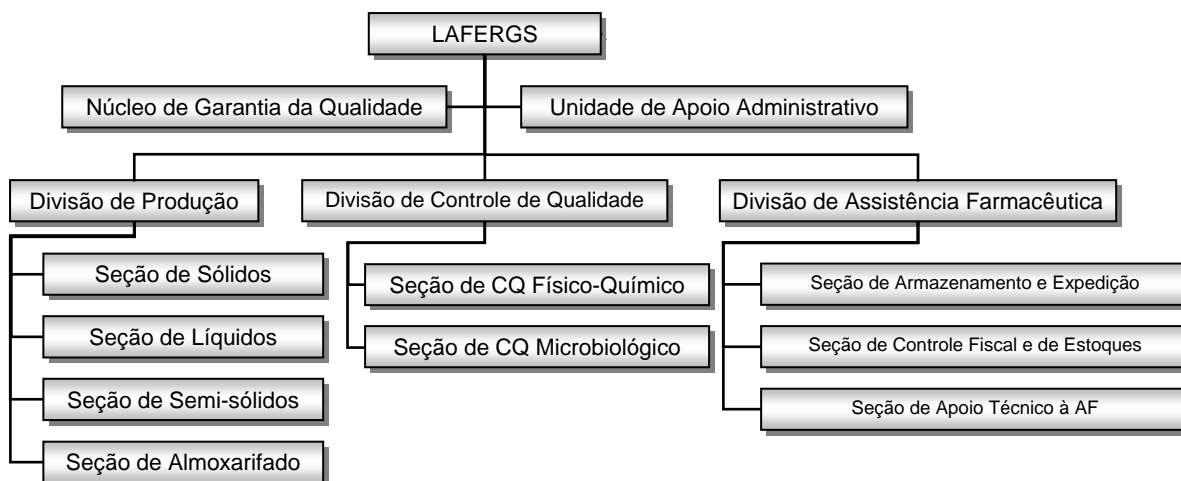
LAFERGS

Núcleo de Garantia da Qualidade

Unidade de Apoio Administrativo

Divisão de Produção

Seção de Sólidos

Seção de Líquidos

Seção de Semi-sólidos

Seção de Almoxarifado

Divisão de Controle de Qualidade

Seção de CQ Físico-Químico

Seção de CQ Microbiológico

Divisão de Assistência Farmacêutica

Seção de Armazenamento e Expedição

Seção de Controle Fiscal e de Estoques

Seção de Apoio Técnico à AF